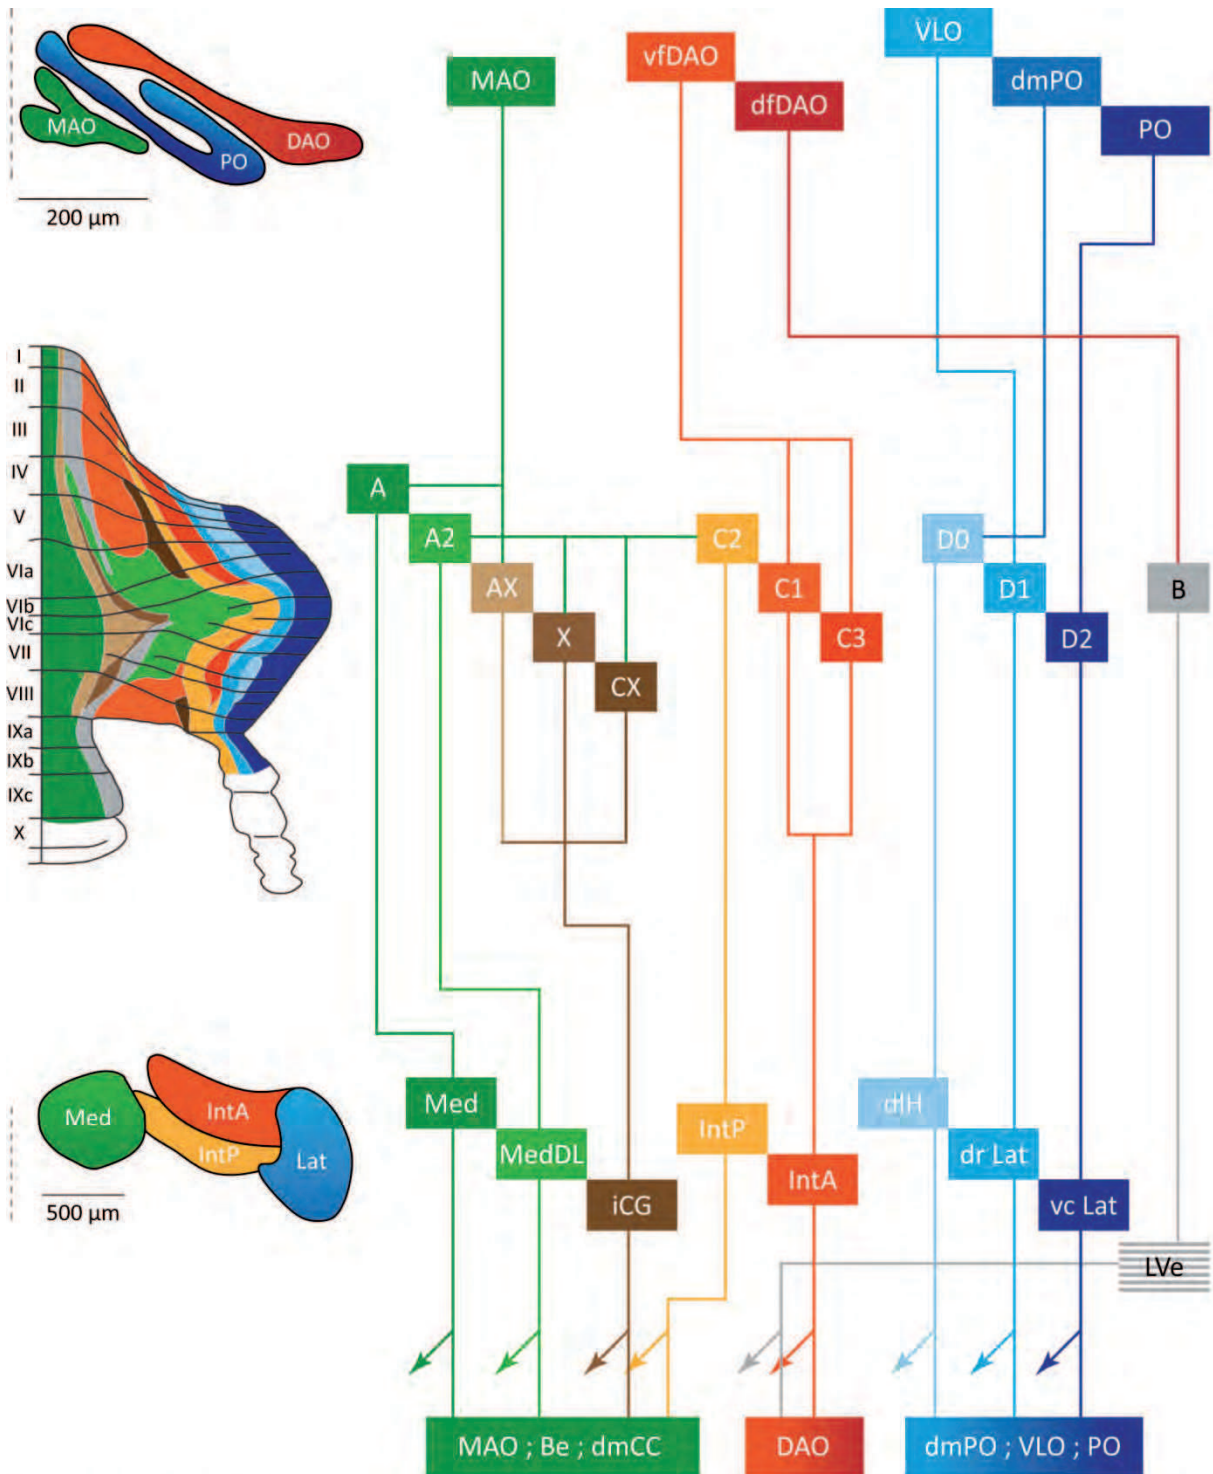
MAO
PO
DAO
200 µm

I
II
III
IV
V
VIa
VIb
VIc
VII
VIII
IXa
IXb
IXc
X

Med
IntA
IntP
Lat
500 µm

MAO
vfDAO
dfDAO
VLO
dmPO
PO

A
A2
AX
X
CX
C2
C1
C3
D0
D1
D2
B

Med
MedDL
iCG
IntP
IntA
dlH
dr Lat
vc Lat
LVe

MAO ; Be ; dmCC
DAO
dmPO ; VLO ; PO